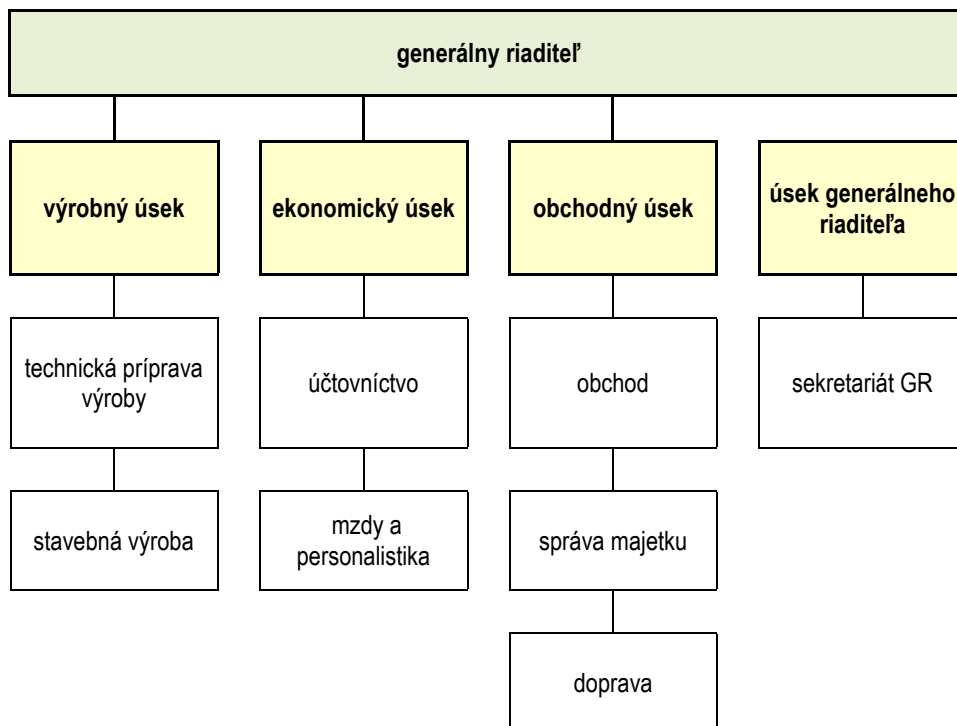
generálny riaditeľ

výrobný úsek

ekonomický úsek

obchodný úsek

úsek generálneho riaditeľa

technická príprava výroby

stavebná výroba

účtovníctvo

mzdy a personalistika

obchod

správa majetku

doprava

sekretariát GR